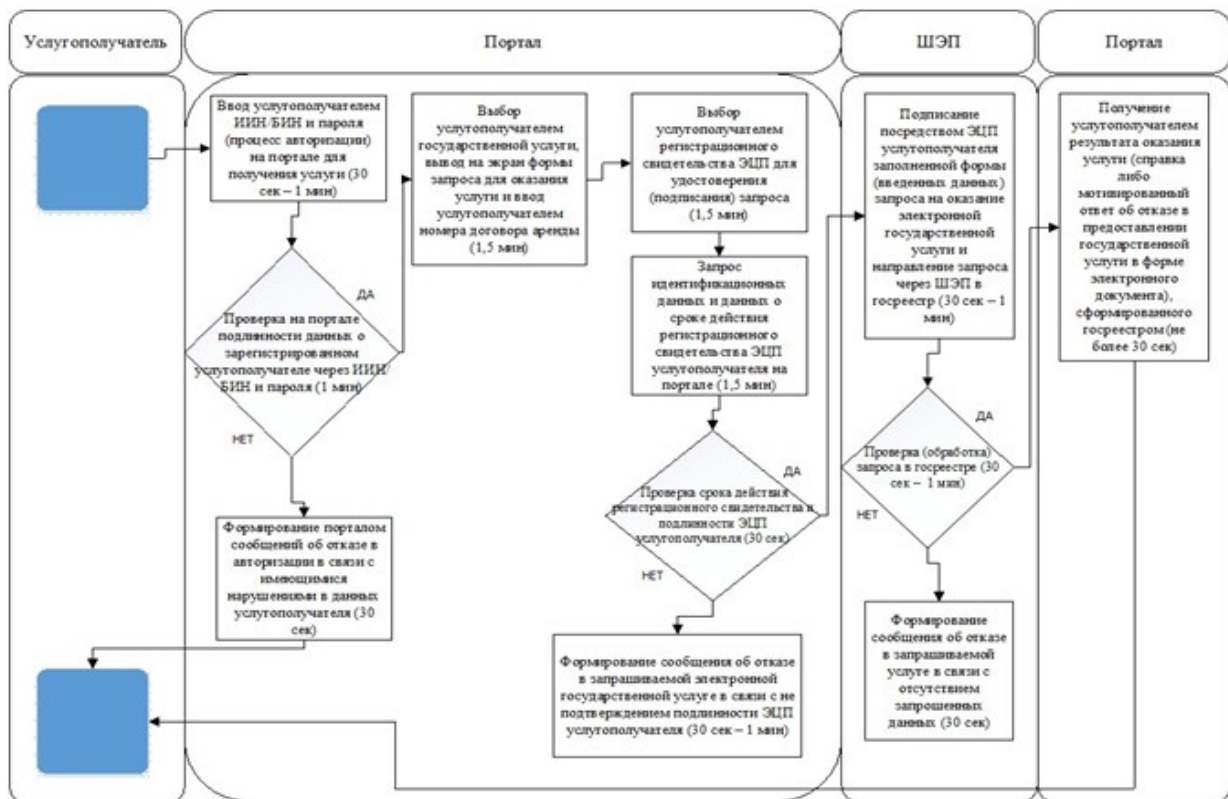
Услугополучатель

Портал

ШЭП

Портал

Ввод услугополучателем ИИН/БИН и пароля (процесс авторизации) на портале для получения услуги (30 сек – 1 мин)

Выбор услугополучателем государственной услуги, вывод на экран формы запроса для оказания услуги и ввод услугополучателем номера договора аренды (1,5 мин)

Выбор услугополучателем регистрационного свидетельства ЭЦП для удостоверения (подписания) запроса (1,5 мин)

Подписание посредством ЭЦП услугополучателя заполненной формы (введенных данных) запроса на оказание электронной государственной услуги и направление запроса через ШЭП в госреестр (30 сек – 1 мин)

Получение услугополучателем результата оказания услуги (справка либо мотивированный ответ об отказе в предоставлении государственной услуги в форме электронного документа), сформированного госреестром (не более 30 сек)

ДА

Проверка на портале подлинности данных о зарегистрированном услугополучателе через ИИН/БИН и пароля (1 мин)

НЕТ

Запрос идентификационных данных и данных о сроке действия регистрационного свидетельства ЭЦП услугополучателя на портале (1,5 мин)

ДА

Проверка (обработка) запроса в госреестре (30 сек – 1 мин)

НЕТ

ДА

Проверка срока действия регистрационного свидетельства и подлинности ЭЦП услугополучателя (30 сек)

НЕТ

Формирование порталом сообщений об отказе в авторизации в связи с имеющимися нарушениями в данных услугополучателя (30 сек)

Формирование сообщения об отказе в запрашиваемой услуге в связи с отсутствием запрошенных данных (30 сек)

Формирование сообщения об отказе в запрашиваемой электронной государственной услуге в связи с не подтверждением подлинности ЭЦП услугополучателя (30 сек – 1 мин)